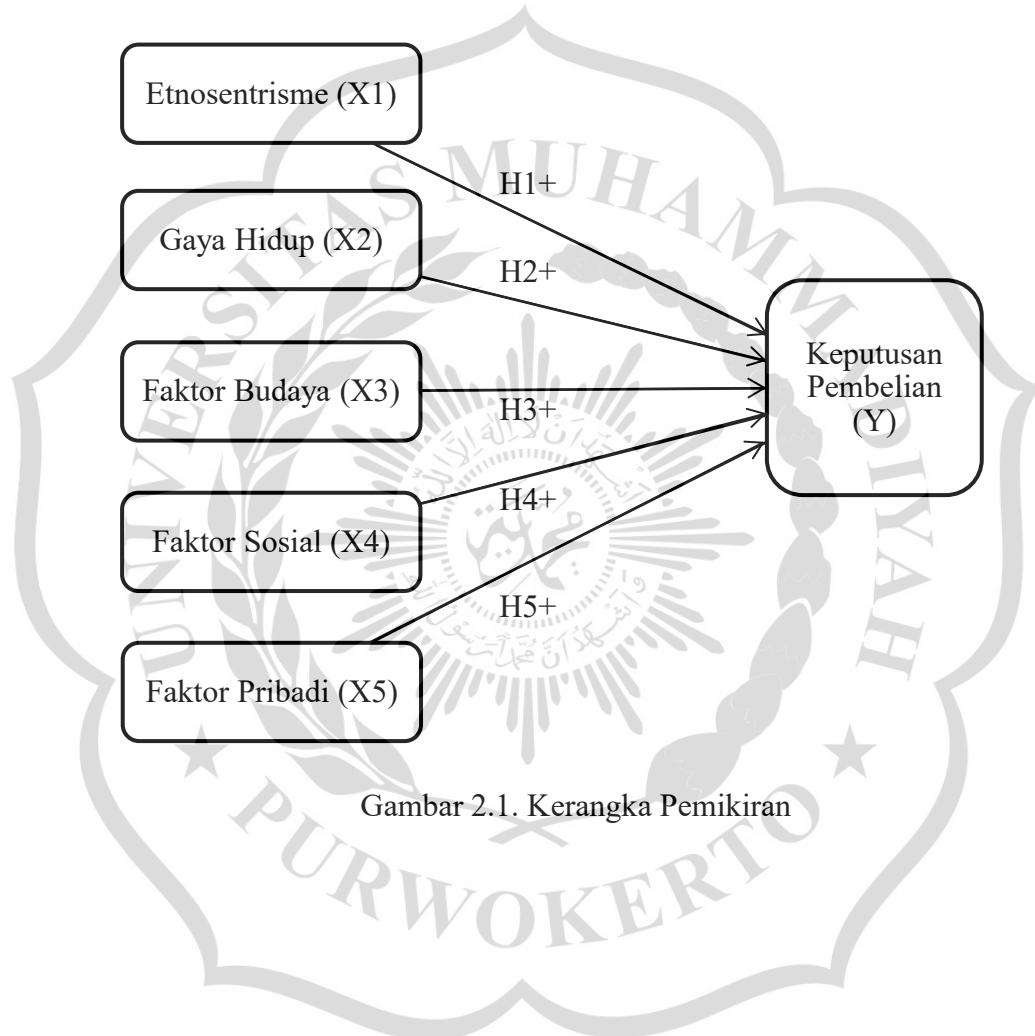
Etnosentrisme (X1)

H1+

Gaya Hidup (X2)

H2+

Faktor Budaya (X3)

H3+

Faktor Sosial (X4)

H4+

H5+

Faktor Pribadi (X5)

Keputusan Pembelian (Y)

Gambar 2.1. Kerangka Pemikiran

UNIVERSITAS MUHAMMADIYAH PURWOKERTO